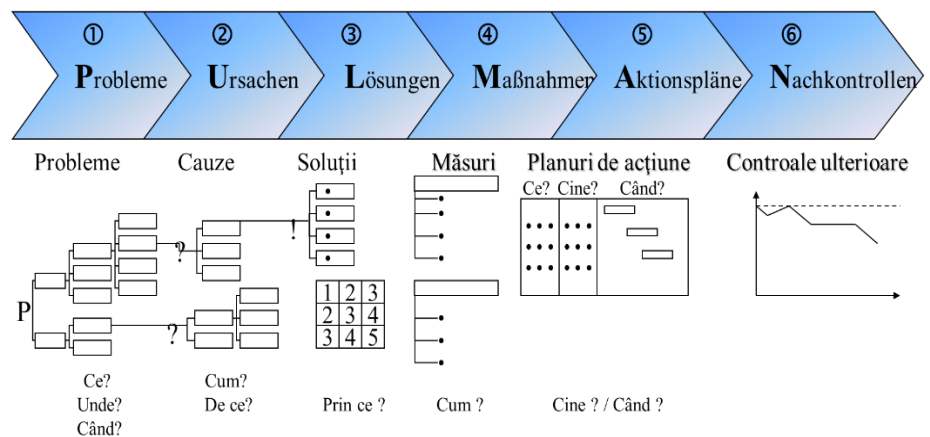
① Probleme

② Ursachen

③ Lösungen

④ Maßnahmen

⑤ Aktionspläne

⑥ Nachkontrollen

Probleme

Cauze

Soluții

Măsuri

Planuri de acțiune

Controale ulterioare

Ce? Cine? Când?

P

?

?

!

| 1 | 2 | 3 |
|---|---|---|
| 2 | 3 | 4 |
| 3 | 4 | 5 |

Ce?
Unde?
Când?

Cum?
De ce?

Prin ce ?

Cum ?

Cine ? / Când ?